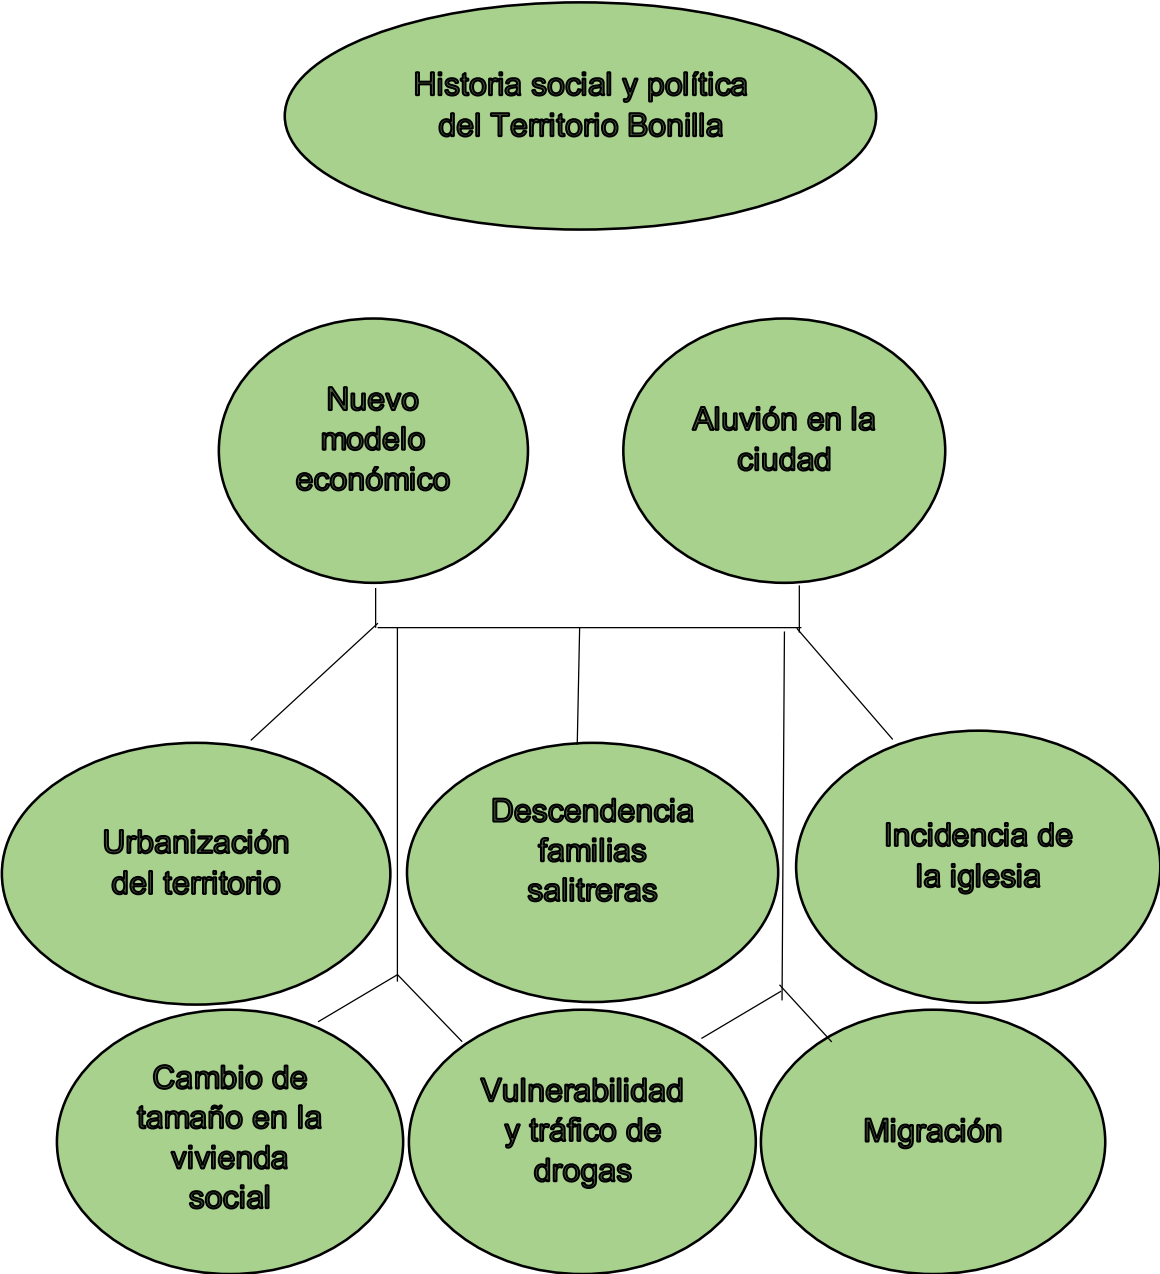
Historia social y política del Territorio Bonilla

Nuevo modelo económico

Aluvión en la ciudad

Urbanización del territorio

Descendencia familias salitreras

Incidencia de la iglesia

Cambio de tamaño en la vivienda social

Vulnerabilidad y tráfico de drogas

Migración